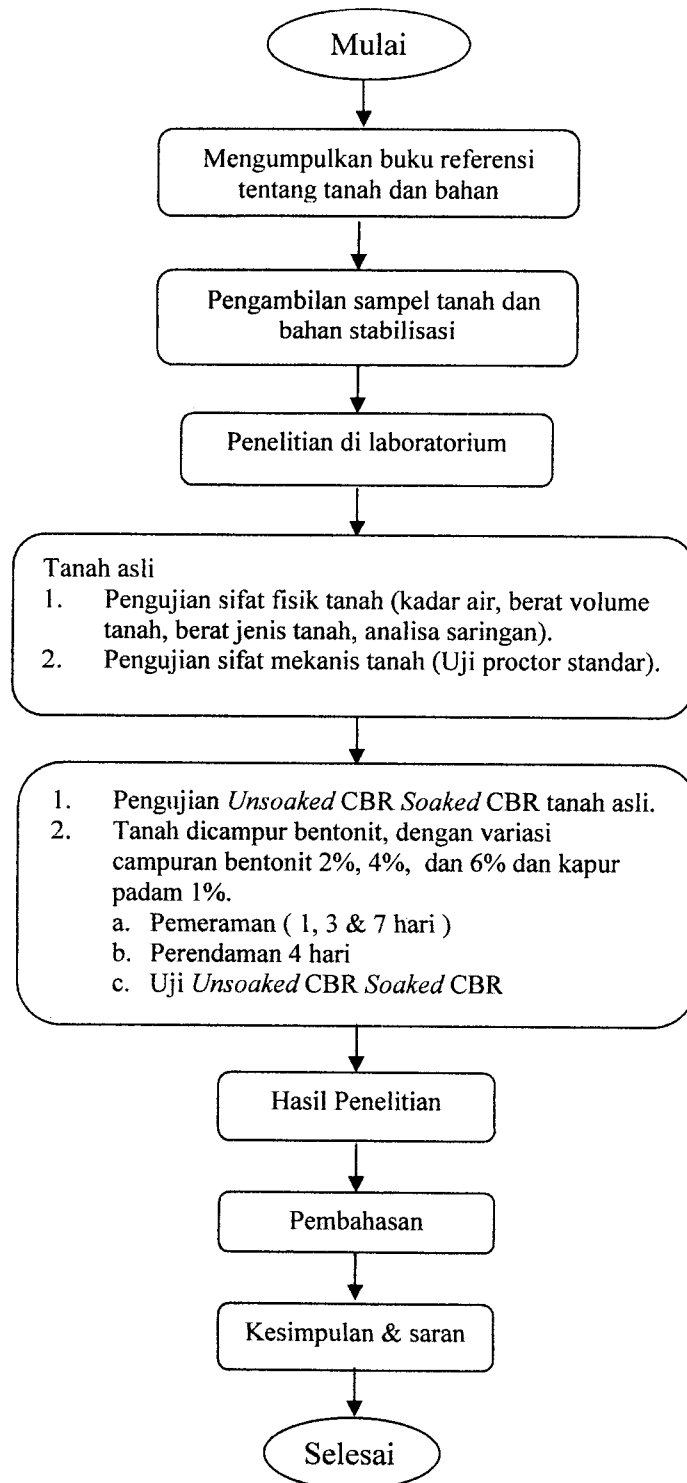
Mulai

Mengumpulkan buku referensi tentang tanah dan bahan

Pengambilan sampel tanah dan bahan stabilisasi

Penelitian di laboratorium

Tanah asli
1. Pengujian sifat fisik tanah (kadar air, berat volume tanah, berat jenis tanah, analisa saringan).
2. Pengujian sifat mekanis tanah (Uji proctor standar).

1. Pengujian *Unsoaked* CBR *Soaked* CBR tanah asli.
2. Tanah dicampur bentonit, dengan variasi campuran bentonit 2%, 4%, dan 6% dan kapur padam 1%.
a. Pemeraman ( 1, 3 & 7 hari )
b. Perendaman 4 hari
c. Uji *Unsoaked* CBR *Soaked* CBR

Hasil Penelitian

Pembahasan

Kesimpulan & saran

Selesai